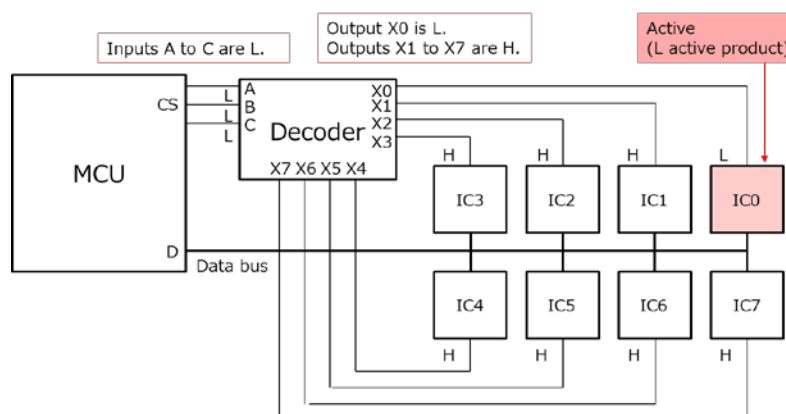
Inputs A to C are L.

Output X0 is L.
Outputs X1 to X7 are H.

Active
(L active product)

MCU
CS
D
Data bus

L
L
L
A
B
C
Decoder
X0
X1
X2
X3
X7 X6 X5 X4

H
H
H
L
IC3
IC2
IC1
IC0

IC4
IC5
IC6
IC7
H
H
H
H